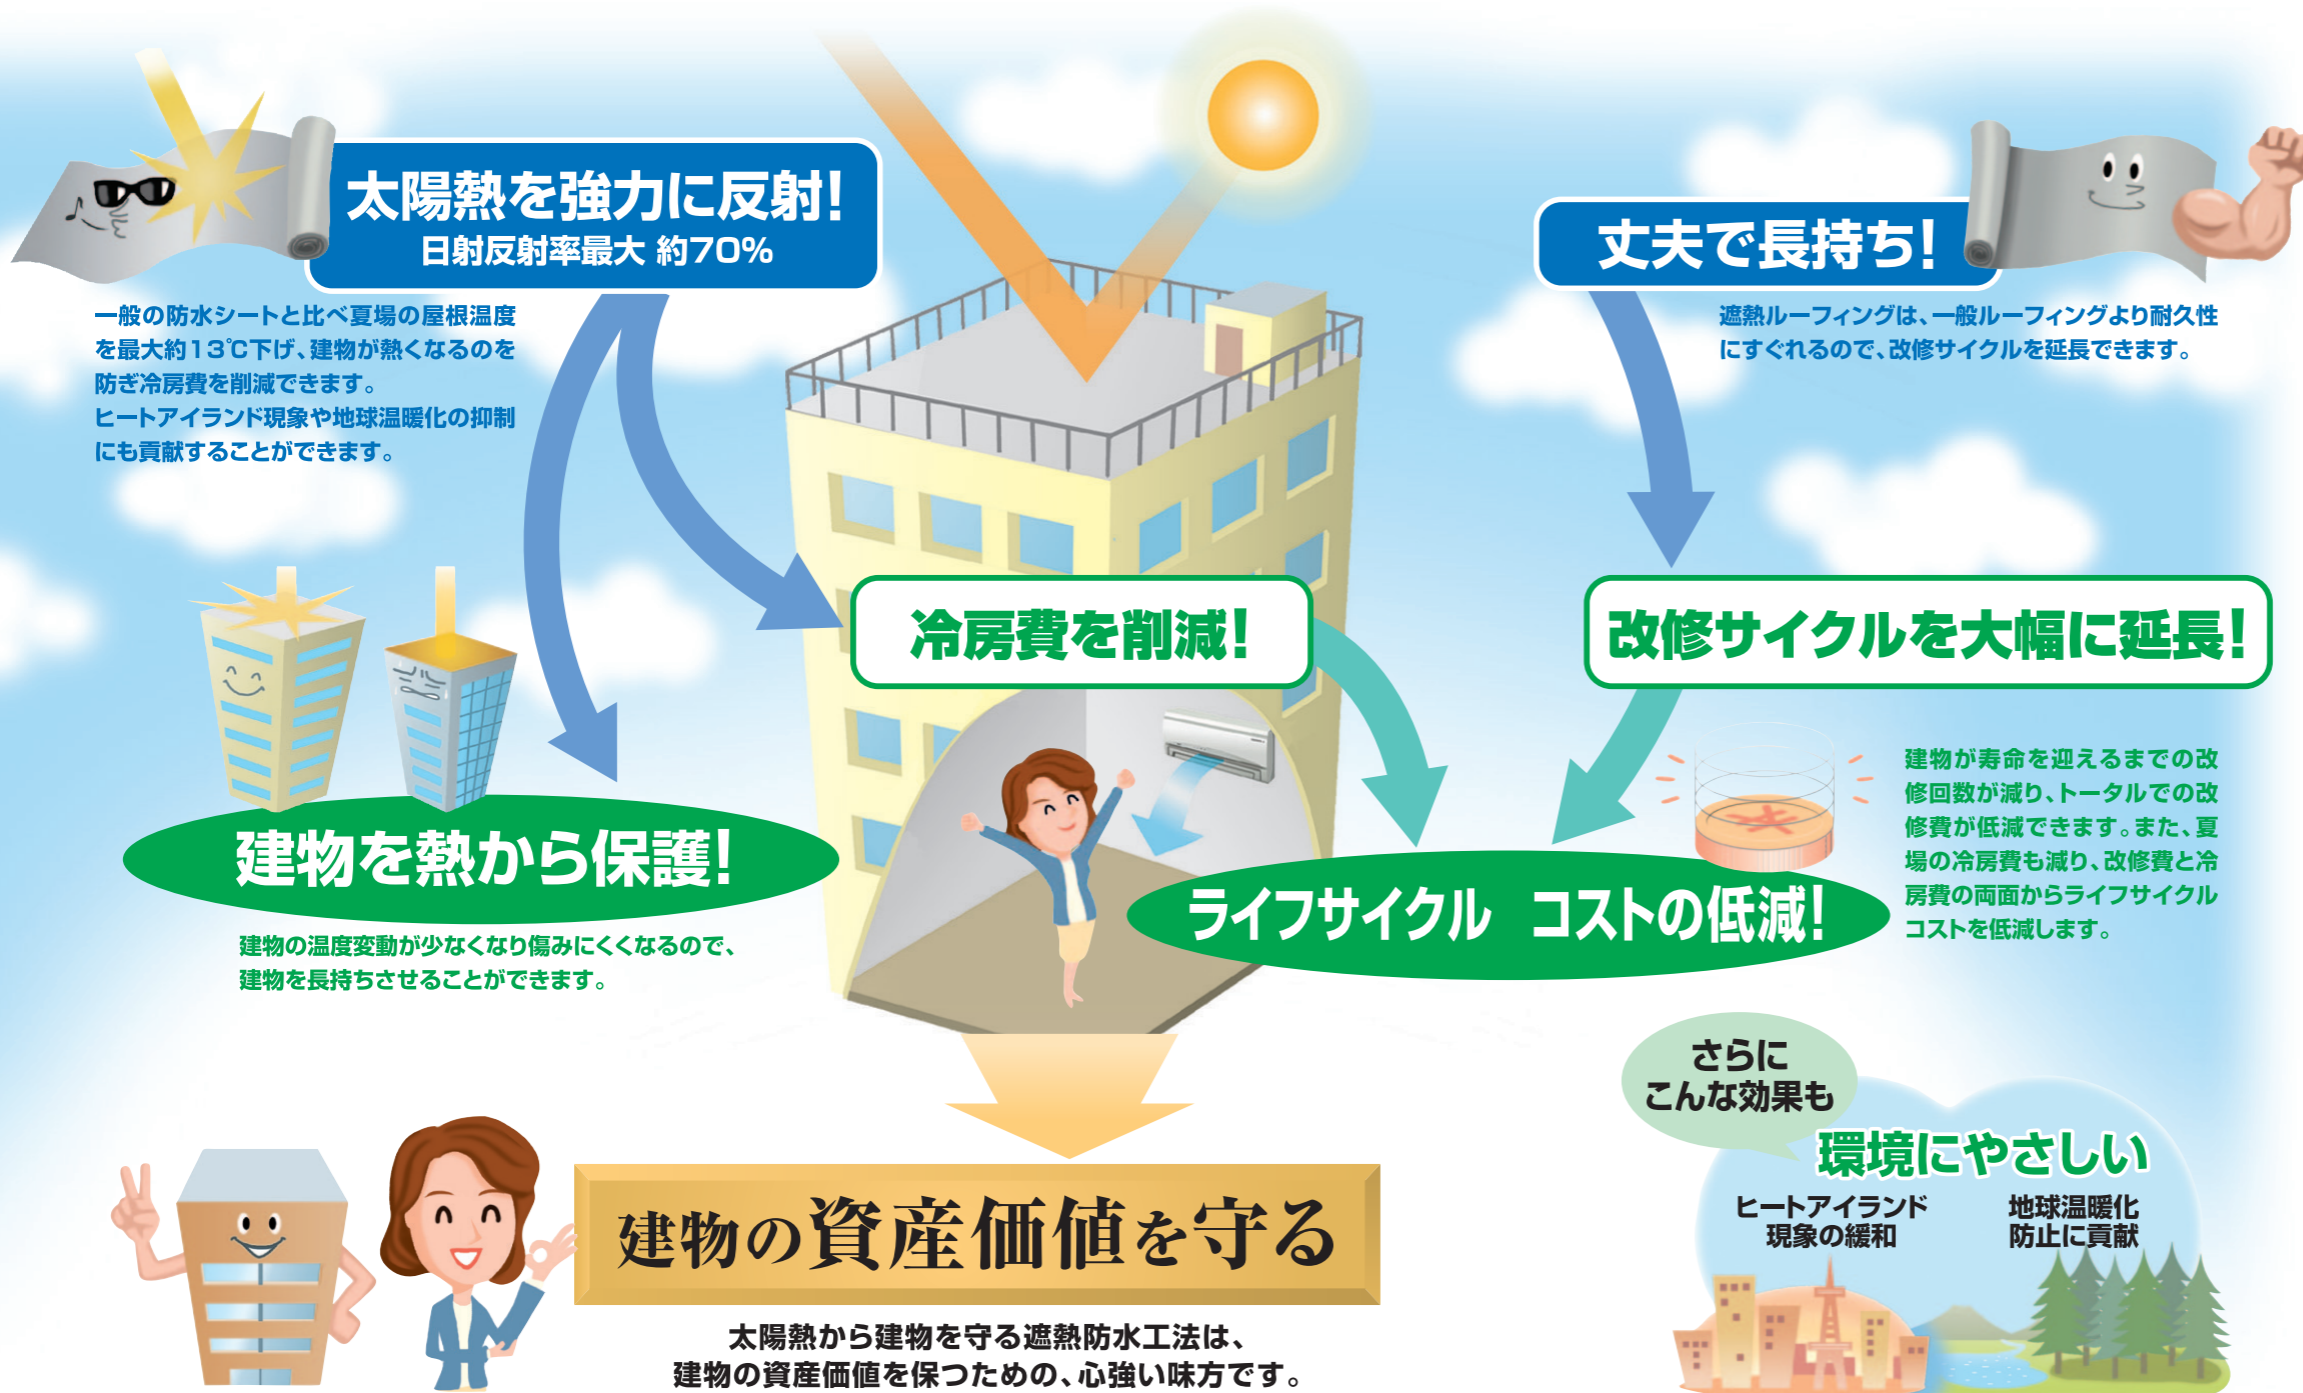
太陽熱を強力に反射!
日射反射率最大 約70%

一般の防水シートと比べ夏場の屋根温度を最大約13℃下げ、建物が熱くなるのを防ぎ冷房費を削減できます。
ヒートアイランド現象や地球温暖化の抑制にも貢献することができます。

丈夫で長持ち!

遮熱ルーフィングは、一般ルーフィングより耐久性にすぐれるので、改修サイクルを延長できます。

冷房費を削減!

改修サイクルを大幅に延長!

建物が寿命を迎えるまでの改修回数が減り、トータルでの改修費が低減できます。また、夏場の冷房費も減り、改修費と冷房費の両面からライフサイクルコストを低減します。

建物を熱から保護!

建物の温度変動が少なくなり傷みにくくなるので、建物を長持ちさせることができます。

ライフサイクル コストの低減!

さらに こんな効果も

環境にやさしい

ヒートアイランド現象の緩和

地球温暖化防止に貢献

建物の資産価値を守る

太陽熱から建物を守る遮熱防水工法は、建物の資産価値を保つための、心強い味方です。